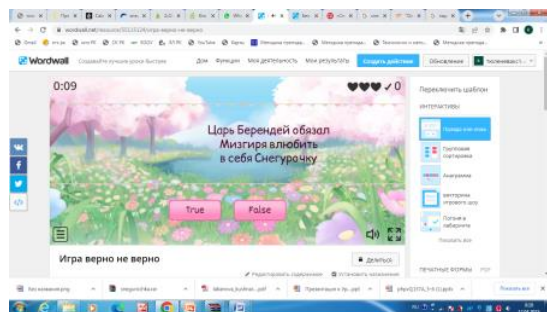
Wordwall Создавайте лучшие уроки быстрее Дом Функции Моя деятельность Мои результаты Создать действие Обновление

0:09

✓0

Царь Берендей обязал Мизгиря влюбить в себя Снегурочку

True

False

Игра верно не верно

Делиться

Переключить шаблон

ИНТЕРАКТИВЫ

Группowa сортировка

Анаграмма

Викторина

Погоня в лабиринте

Показать все

ПЕЧАТНЫЕ ФОРМЫ